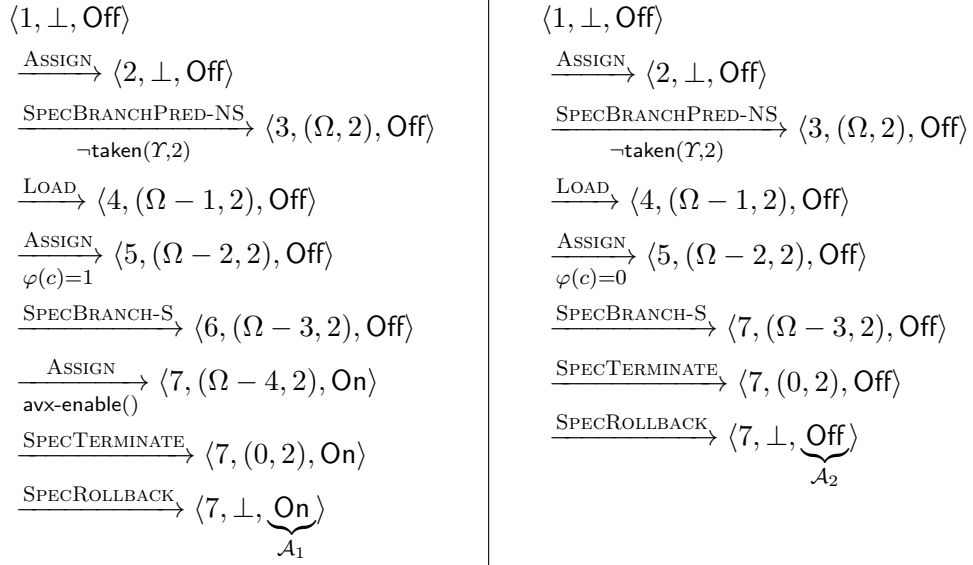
$\langle 1, \bot, \mathsf{Off} \rangle$

$\xrightarrow{\textsc{Assign}} \langle 2, \bot, \mathsf{Off} \rangle$

$\xrightarrow[\neg\mathsf{taken}(\Upsilon,2)]{\textsc{SpecBranchPred-NS}} \langle 3, (\Omega, 2), \mathsf{Off} \rangle$

$\xrightarrow{\textsc{Load}} \langle 4, (\Omega - 1, 2), \mathsf{Off} \rangle$

$\xrightarrow[\varphi(c)=1]{\textsc{Assign}} \langle 5, (\Omega - 2, 2), \mathsf{Off} \rangle$

$\xrightarrow{\textsc{SpecBranch-S}} \langle 6, (\Omega - 3, 2), \mathsf{Off} \rangle$

$\xrightarrow[\mathsf{avx\text{-}enable()}]{\textsc{Assign}} \langle 7, (\Omega - 4, 2), \mathsf{On} \rangle$

$\xrightarrow{\textsc{SpecTerminate}} \langle 7, (0, 2), \mathsf{On} \rangle$

$\xrightarrow{\textsc{SpecRollback}} \langle 7, \bot, \underbrace{\mathsf{On}}_{\mathcal{A}_1} \rangle$

$\langle 1, \bot, \mathsf{Off} \rangle$

$\xrightarrow{\textsc{Assign}} \langle 2, \bot, \mathsf{Off} \rangle$

$\xrightarrow[\neg\mathsf{taken}(\Upsilon,2)]{\textsc{SpecBranchPred-NS}} \langle 3, (\Omega, 2), \mathsf{Off} \rangle$

$\xrightarrow{\textsc{Load}} \langle 4, (\Omega - 1, 2), \mathsf{Off} \rangle$

$\xrightarrow[\varphi(c)=0]{\textsc{Assign}} \langle 5, (\Omega - 2, 2), \mathsf{Off} \rangle$

$\xrightarrow{\textsc{SpecBranch-S}} \langle 7, (\Omega - 3, 2), \mathsf{Off} \rangle$

$\xrightarrow{\textsc{SpecTerminate}} \langle 7, (0, 2), \mathsf{Off} \rangle$

$\xrightarrow{\textsc{SpecRollback}} \langle 7, \bot, \underbrace{\mathsf{Off}}_{\mathcal{A}_2} \rangle$